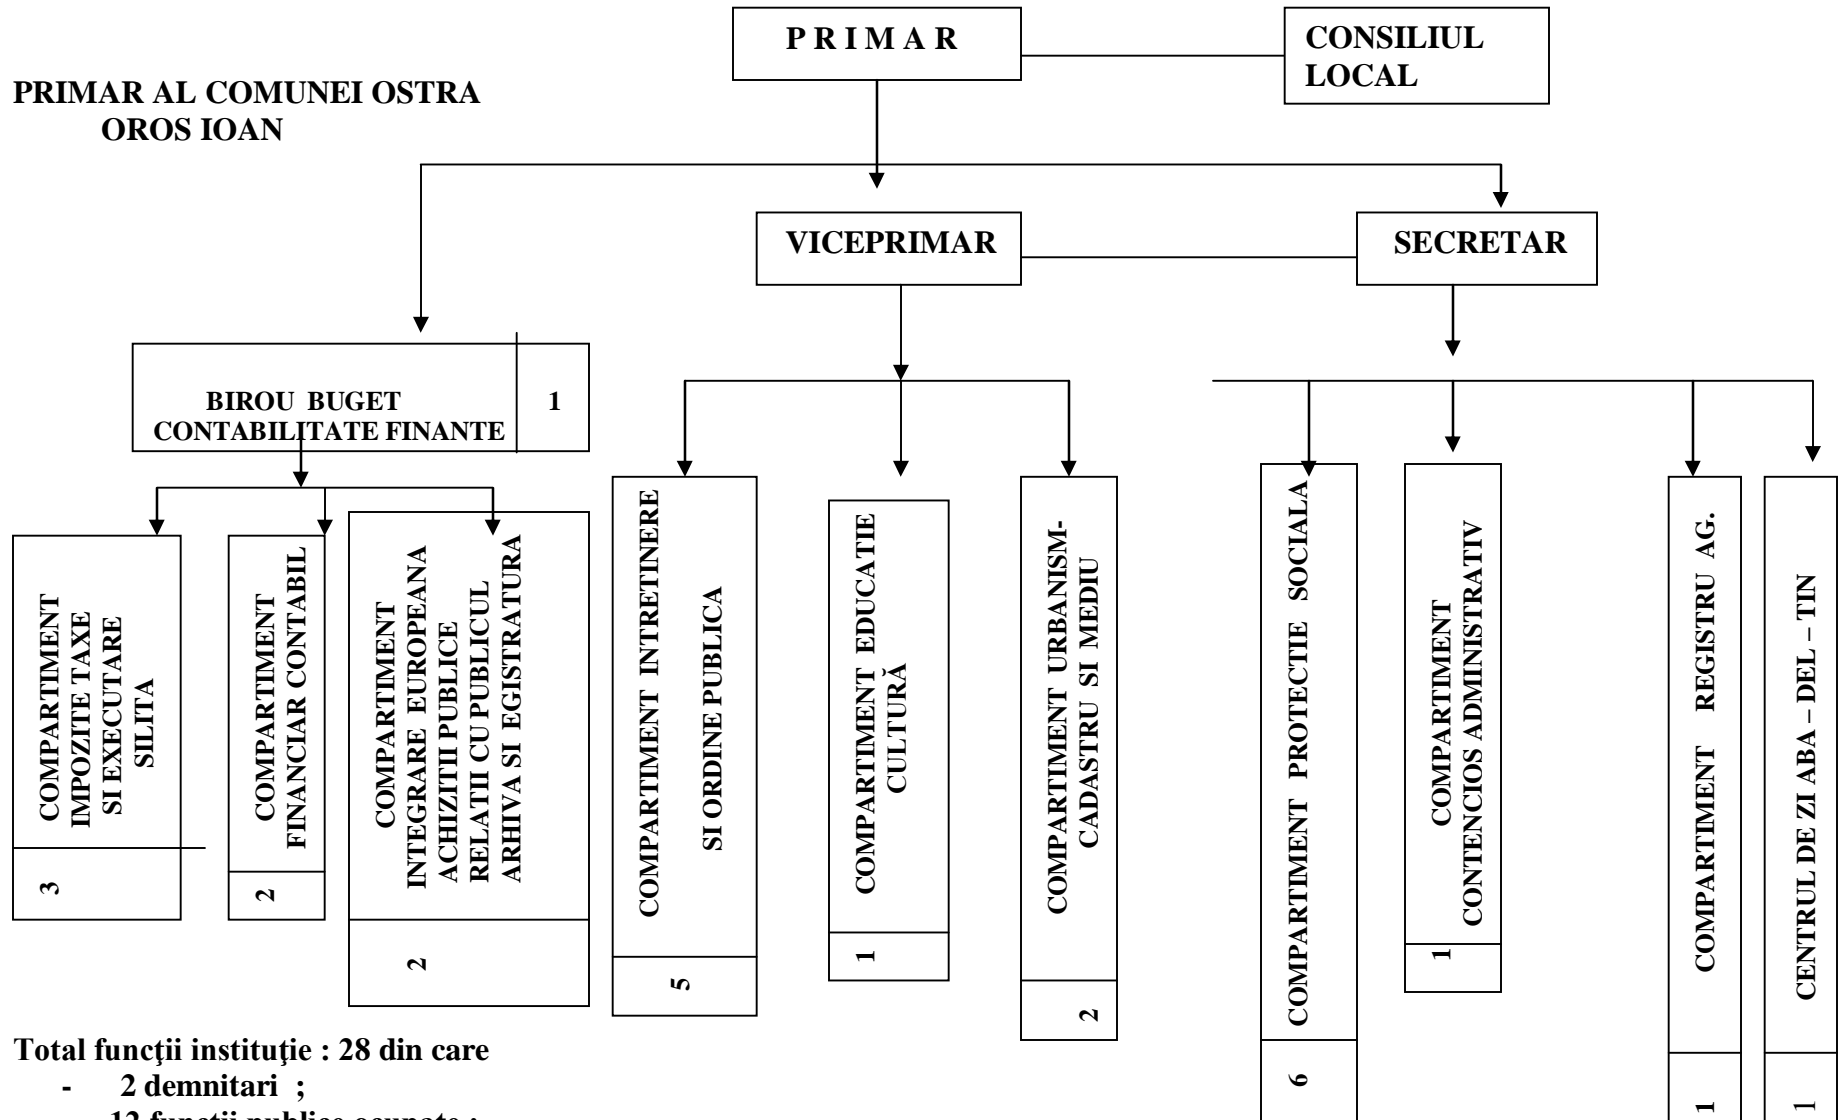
PRIMAR AL COMUNEI OSTRA
OROS IOAN

P R I M A R

CONSILIUL LOCAL

VICEPRIMAR

SECRETAR

BIROU BUGET CONTABILITATE FINANTE | 1

COMPARTIMENT IMPOZITE TAXE SI EXECUTARE SILITA
3

COMPARTIMENT FINANCIAR CONTABIL
2

COMPARTIMENT INTEGRARE EUROPEANA ACHIZITII PUBLICE RELATII CU PUBLICUL ARHIVA SI EGISTRATURA
2

COMPARTIMENT INTRETINERE SI ORDINE PUBLICA
5

COMPARTIMENT EDUCATIE CULTURĂ
1

COMPARTIMENT URBANISM-CADASTRU SI MEDIU
2

COMPARTIMENT PROTECTIE SOCIALA
6

COMPARTIMENT CONTENCIOS ADMINISTRATIV
1

COMPARTIMENT REGISTRU AG.
1

CENTRUL DE ZI ABA – DEL – TIN
1

Total funcţii instituţie : 28 din care
- 2 demnitari ;
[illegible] 12 funcţii publice ocupate ;